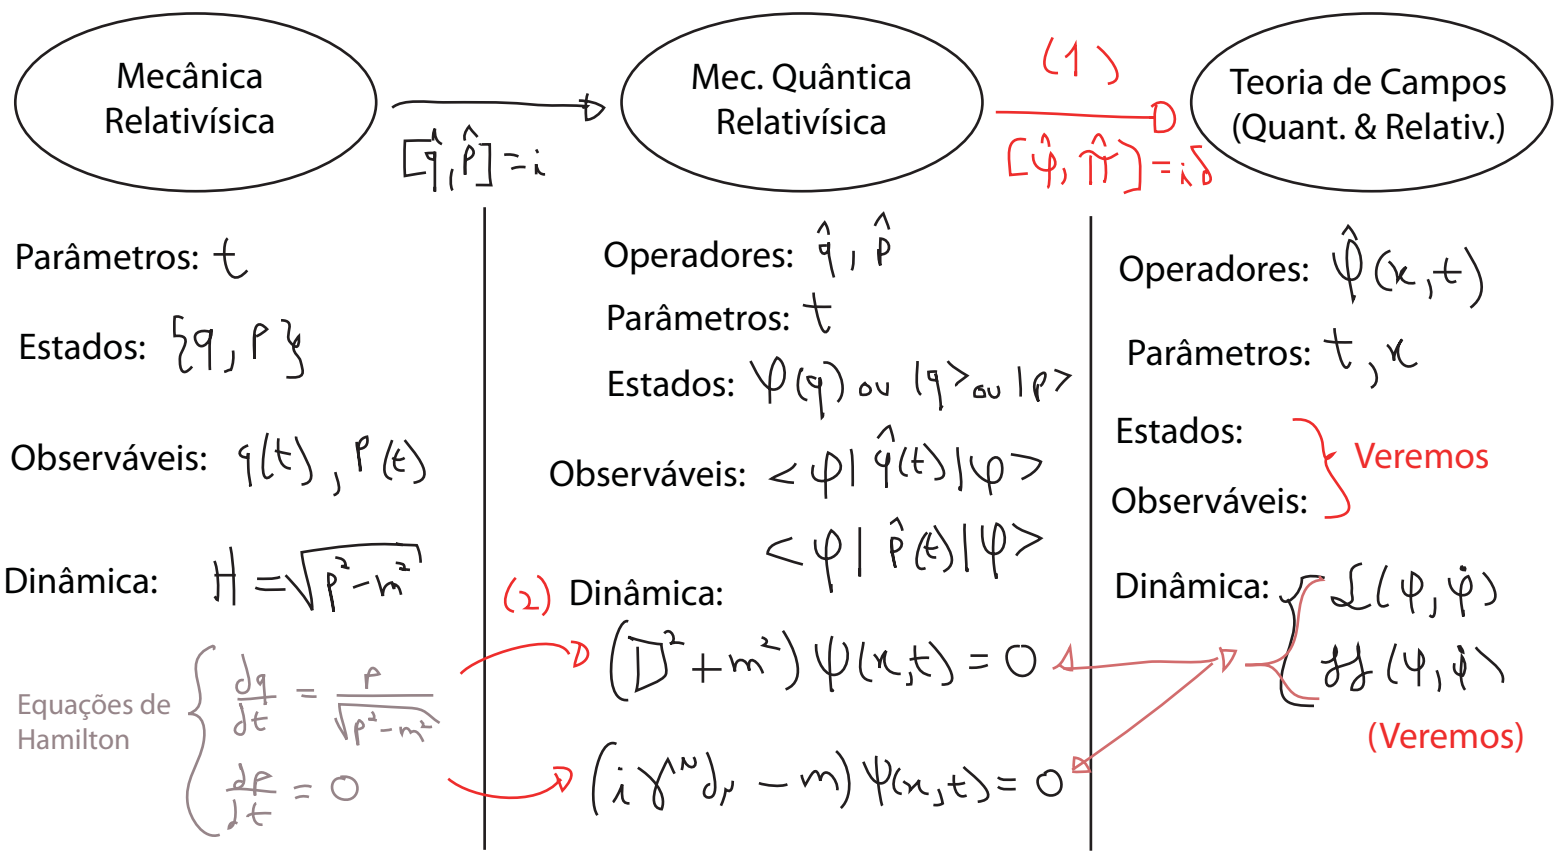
Mecânica Relativísica

$[\hat{q}, \hat{p}] = i$

Mec. Quântica Relativísica

(1)

$[\hat{\varphi}, \hat{\pi}] = i\delta$

Teoria de Campos (Quant. & Relativ.)

Parâmetros: $t$

Estados: $\{q, p\}$

Observáveis: $q(t)$, $p(t)$

Dinâmica: $H = \sqrt{p^2 - m^2}$

Equações de Hamilton $\begin{cases} \frac{dq}{dt} = \frac{p}{\sqrt{p^2 - m^2}} \\ \frac{dp}{dt} = 0 \end{cases}$

Operadores: $\hat{q}$, $\hat{p}$

Parâmetros: $t$

Estados: $\psi(q)$ ou $|q\rangle$ ou $|p\rangle$

Observáveis: $\langle\psi|\hat{q}(t)|\psi\rangle$

$\langle\psi|\hat{p}(t)|\psi\rangle$

(2) Dinâmica:

$(\Box^2 + m^2)\psi(x,t) = 0$

$(i\gamma^\mu\partial_\mu - m)\psi(x,t) = 0$

Operadores: $\hat{\varphi}(x,t)$

Parâmetros: $t$, $x$

Estados:

Observáveis:

Veremos

Dinâmica: $\begin{cases} \mathcal{L}(\varphi, \dot{\varphi}) \\ \mathcal{H}(\varphi, \dot{\varphi}) \end{cases}$

(Veremos)